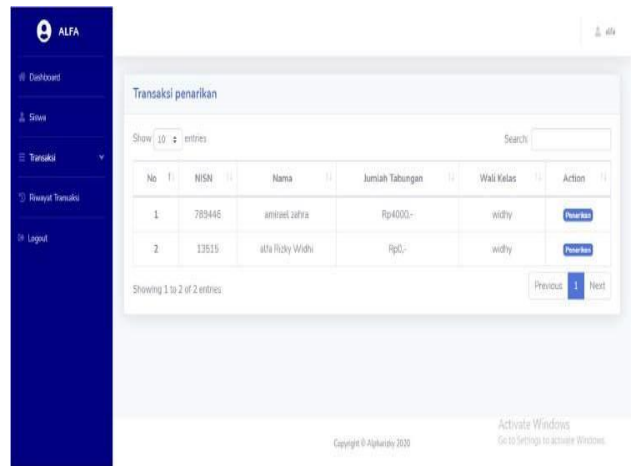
ALFA

Dashboard

Siswa

Transaksi

Riwayat Transaksi

Logout

alfa

Transaksi penarikan

Show 10 entries

Search:

| No | NISN | Nama | Jumlah Tabungan | Wali Kelas | Action |
|---|---|---|---|---|---|
| 1 | 789446 | amiraet zahra | Rp4000,- | widhy | Penarikan |
| 2 | 13515 | alfa Rizky Widhi | Rp0,- | widhy | Penarikan |

Showing 1 to 2 of 2 entries

Previous 1 Next

Activate Windows
Go to Settings to activate Windows.

Copyright © Alphardsy 2020